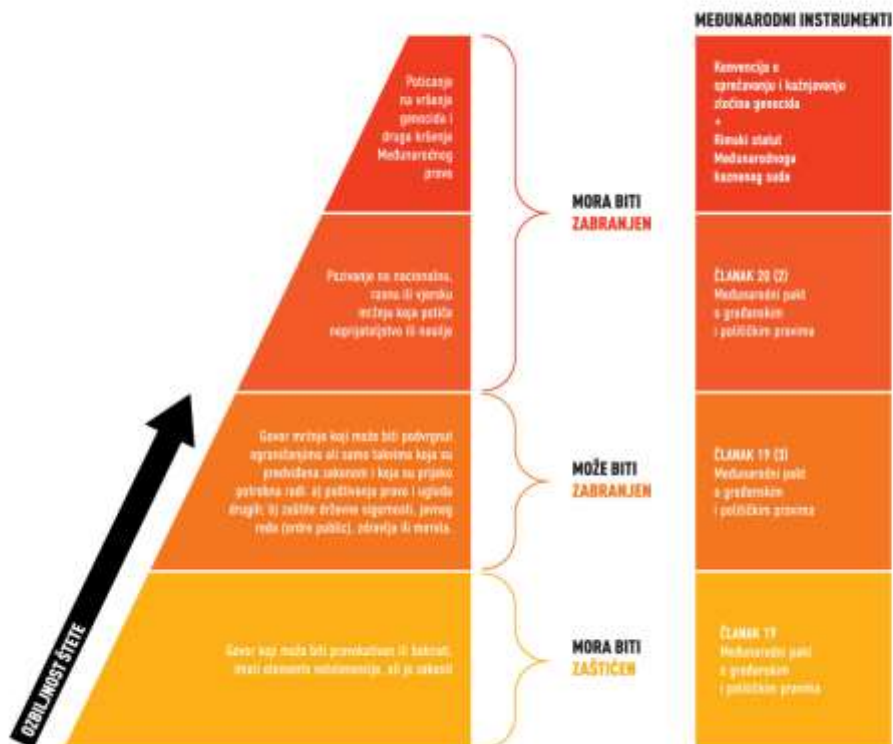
MEĐUNARODNI INSTRUMENTI

Poticanje na vršenje genocida i druga kršenja Međunarodnog prava

Pozivanje na nacionalnu, rasnu ili vjersku mržnju koja potiče neprijateljstvo ili nasilje

Govor mržnje koji može biti podvrgnut ograničenjima ali samo takvima koja su predviđena zakonom i koja su prijeko potrebna radi: a) poštivanja prava i ugleda drugih; b) zaštite državne sigurnosti, javnog reda (ordre public), zdravlja ili morala.

Govor koji može biti provokativan ili bolesni, imati elemente netolerancije, ali je zakonit

MORA BITI ZABRANJEN

MOŽE BITI ZABRANJEN

MORA BITI ZAŠTIĆEN

Konvencija o sprečavanju i kažnjavanju zločina genocida
+
Rimski statut Međunarodnoga kaznenog suda

ČLANAK 20 (2)
Međunarodni pakt o građanskim i političkim pravima

ČLANAK 19 (3)
Međunarodni pakt o građanskim i političkim pravima

ČLANAK 19
Međunarodni pakt o građanskim i političkim pravima

OZBILJNOST ŠTETE